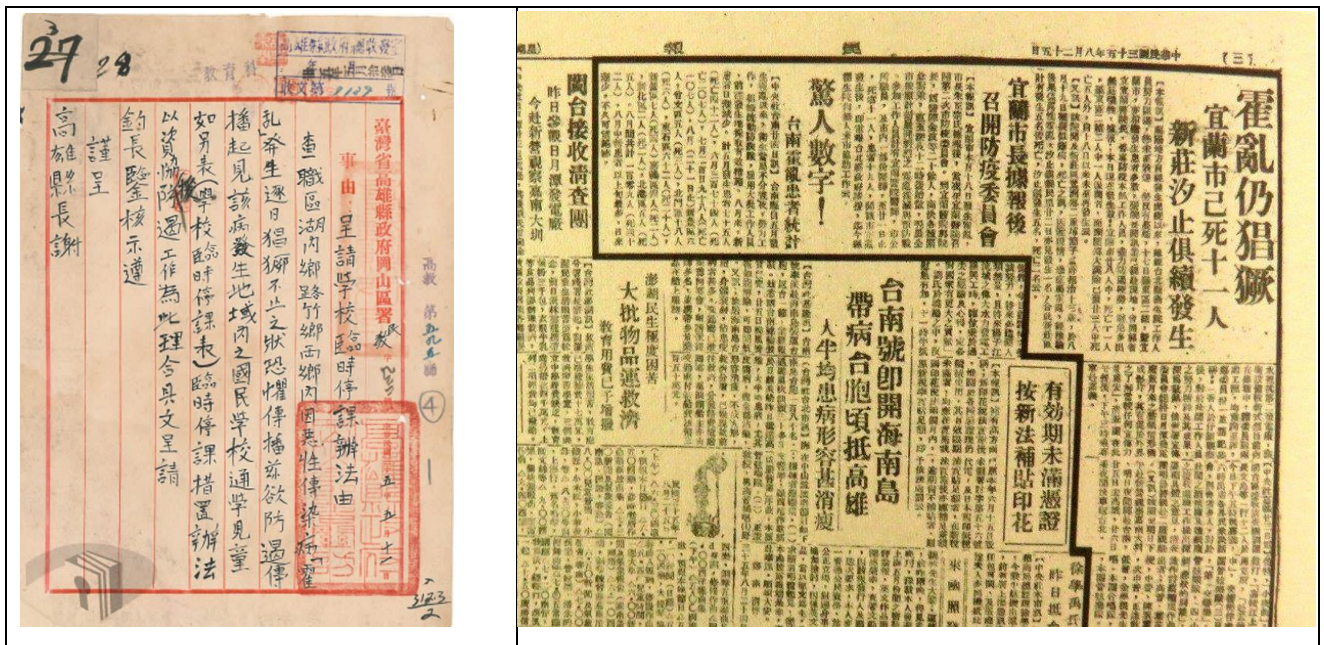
27 28

臺灣省高雄縣政府岡山區署 代電

事由：呈請學校臨時停課辦法由

查職區湖內鄉路竹鄉岡山鄉內因惡性傳染病霍亂発生逐日猖獗不止之狀恐懼傳播並欲防遏傳播起見該病發生地域內之國民學校通學兒童如另表學校臨時停課表臨時停課措置辦法以資協防遏工作為此理合具文呈請

鈞長鑒核示遵

謹呈

高雄縣長謝

霍亂仍猖獗

宜蘭市已死十一人

新莊汐止俱續發生

驚人數字！

台南霍亂患者統計

宜蘭市長撰報後

召開防疫委員會

閩台接收滿查團

台南號即開海南島

帶病台胞頃抵高雄

大半均患病形容甚消瘦

大批物品運救濟

有效期未滿憑證

按新法補貼印花

中華民國三十五年八月二十五日

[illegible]